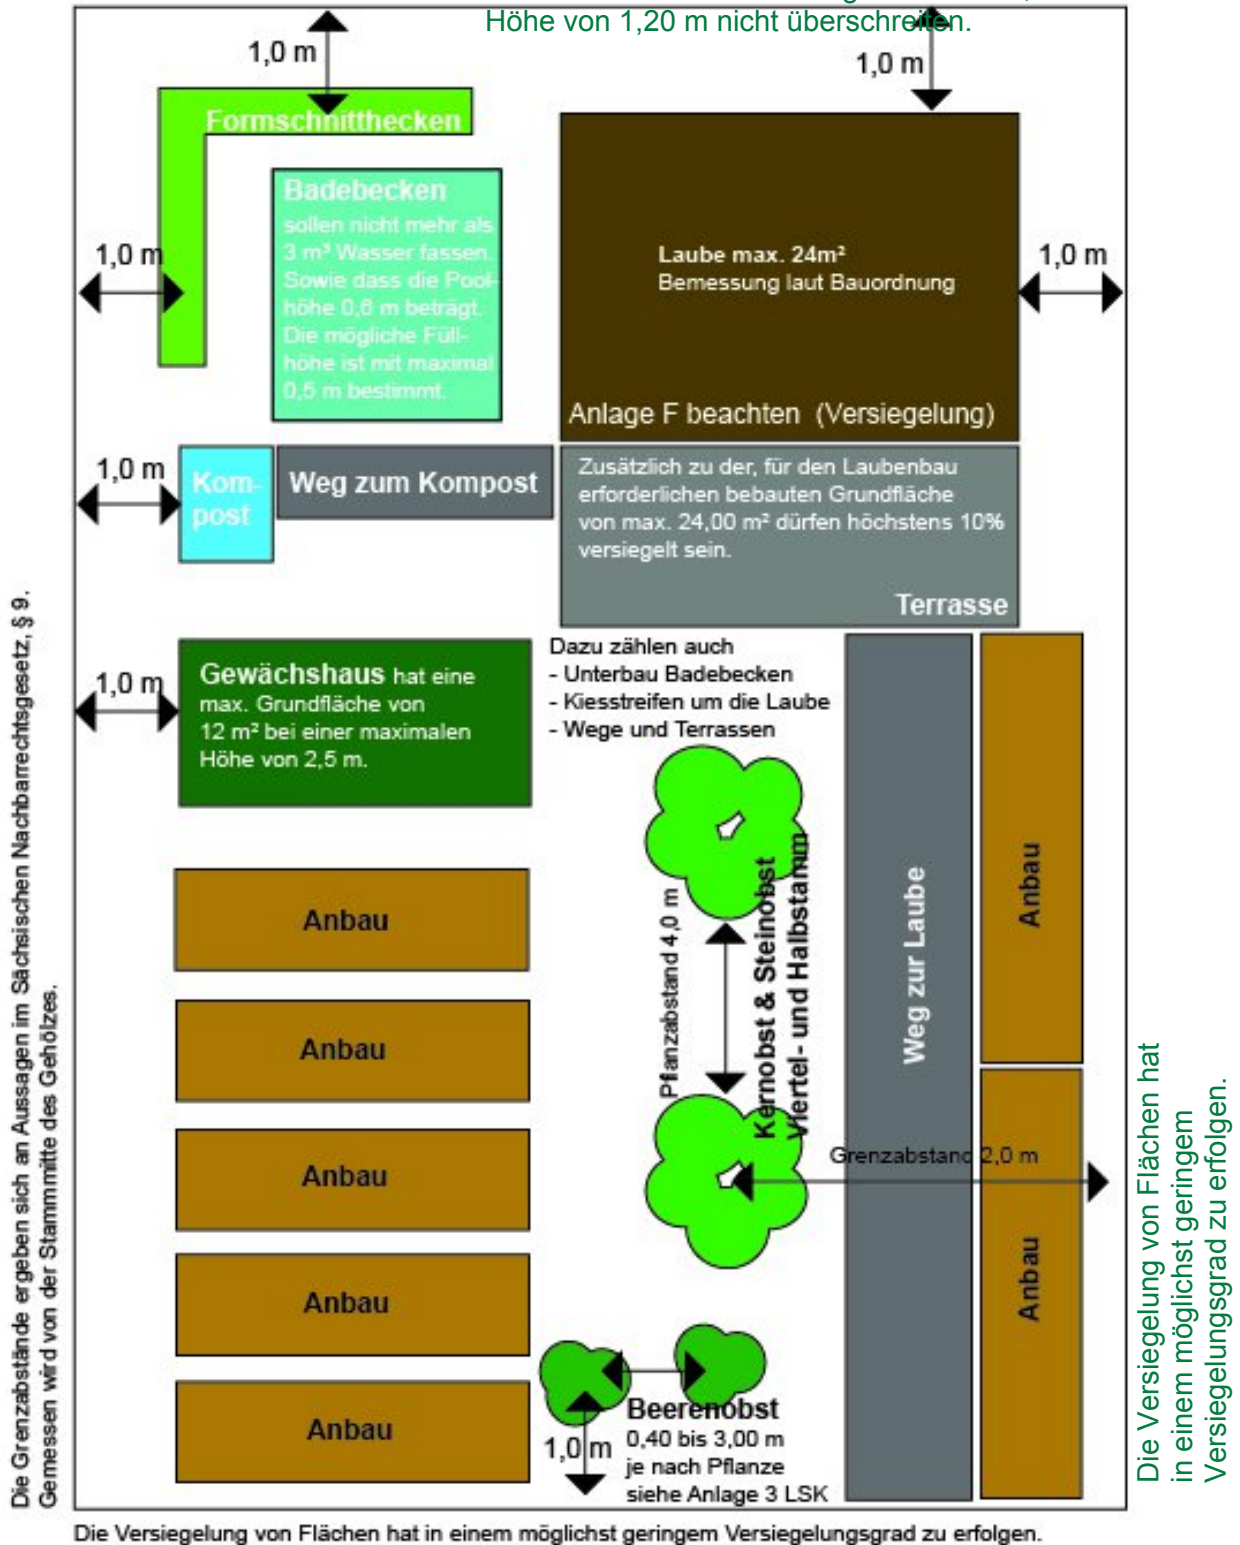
Höhe von 1,20 m nicht überschreiten.

1,0 m

1,0 m

Formschnitthecken

Badebecken
sollen nicht mehr als 3 m³ Wasser fassen. Sowie dass die Poolhöhe 0,6 m beträgt. Die mögliche Füllhöhe ist mit maximal 0,5 m bestimmt.

1,0 m

Laube max. 24m²
Bemessung laut Bauordnung

1,0 m

Anlage F beachten (Versiegelung)

1,0 m

Kompost

Weg zum Kompost

Zusätzlich zu der, für den Laubenbau erforderlichen bebauten Grundfläche von max. 24,00 m² dürfen höchstens 10% versiegelt sein.

Terrasse

Dazu zählen auch
- Unterbau Badebecken
- Kiesstreifen um die Laube
- Wege und Terrassen

1,0 m

Gewächshaus hat eine max. Grundfläche von 12 m² bei einer maximalen Höhe von 2,5 m.

Anbau

Anbau

Anbau

Anbau

Anbau

Pflanzabstand 4,0 m

Kernobst & Steinobst
Viertel- und Halbstamm

Weg zur Laube

Anbau

Anbau

Grenzabstand 2,0 m

1,0 m

Beerenobst
0,40 bis 3,00 m
je nach Pflanze
siehe Anlage 3 LSK

Die Grenzabstände ergeben sich an Aussagen im Sächsischen Nachbarrechtsgesetz, § 9. Gemessen wird von der Stammmitte des Gehölzes.

Die Versiegelung von Flächen hat in einem möglichst geringem Versiegelungsgrad zu erfolgen.

Die Versiegelung von Flächen hat in einem möglichst geringem Versiegelungsgrad zu erfolgen.